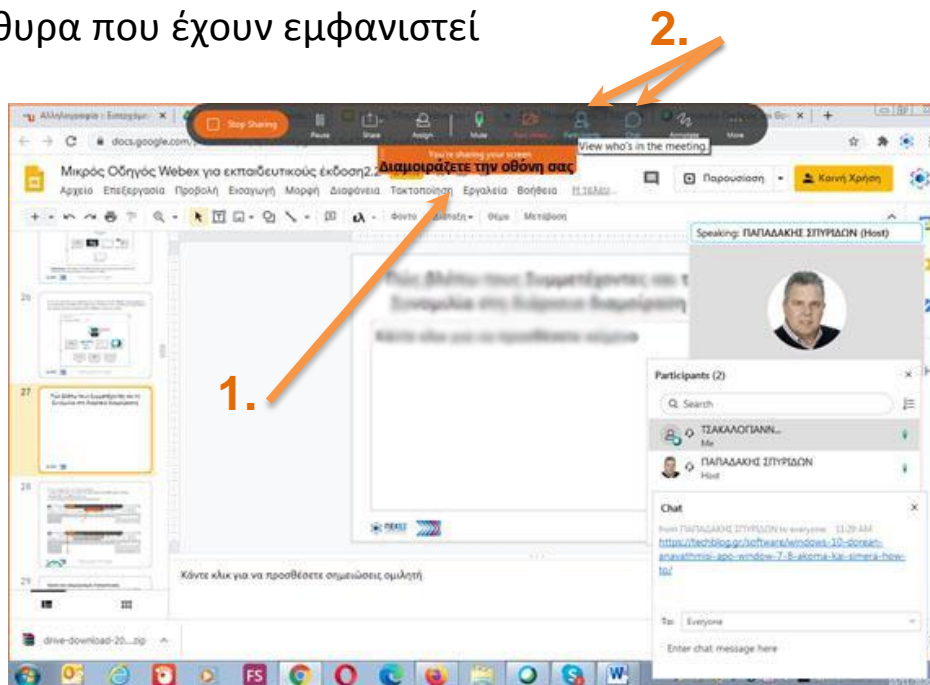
θυρα που έχουν εμφανιστεί

2.

Stop Sharing  Pause  Share  Assign  Mute  Start video  Participants  Chat  Annotate  More

View who's in the meeting.

You're sharing your screen.
Διαμοιράζετε την οθόνη σας

docs.google.com

Μικρός Οδηγός Webex για εκπαιδευτικούς έκδοση2.2

Αρχείο Επεξεργασία Προβολή Εισαγωγή Μορφή Διαφάνεια Τακτοποίηση Εργαλεία Βοήθεια

Παρουσίαση  Κοινή Χρήση

Φόντο  Διάταξη  Θέμα  Μετάβαση

Speaking: ΠΑΠΑΔΑΚΗΣ ΣΠΥΡΙΔΩΝ (Host)

1.

26

27

28

29

Participants (2)

Search

ΤΣΑΚΑΛΟΓΙΑΝΝ...
Me

ΠΑΠΑΔΑΚΗΣ ΣΠΥΡΙΔΩΝ
Host

Chat

from ΠΑΠΑΔΑΚΗΣ ΣΠΥΡΙΔΩΝ to everyone 11:29 AM
https://techblog.gr/software/windows-10-dorean-anavathmisi-apo-window-7-8-akoma-kai-simera-how-to/

Κάντε κλικ για να προσθέσετε σημειώσεις ομιλητή

To: Everyone

Enter chat message here

drive-download-20....zip